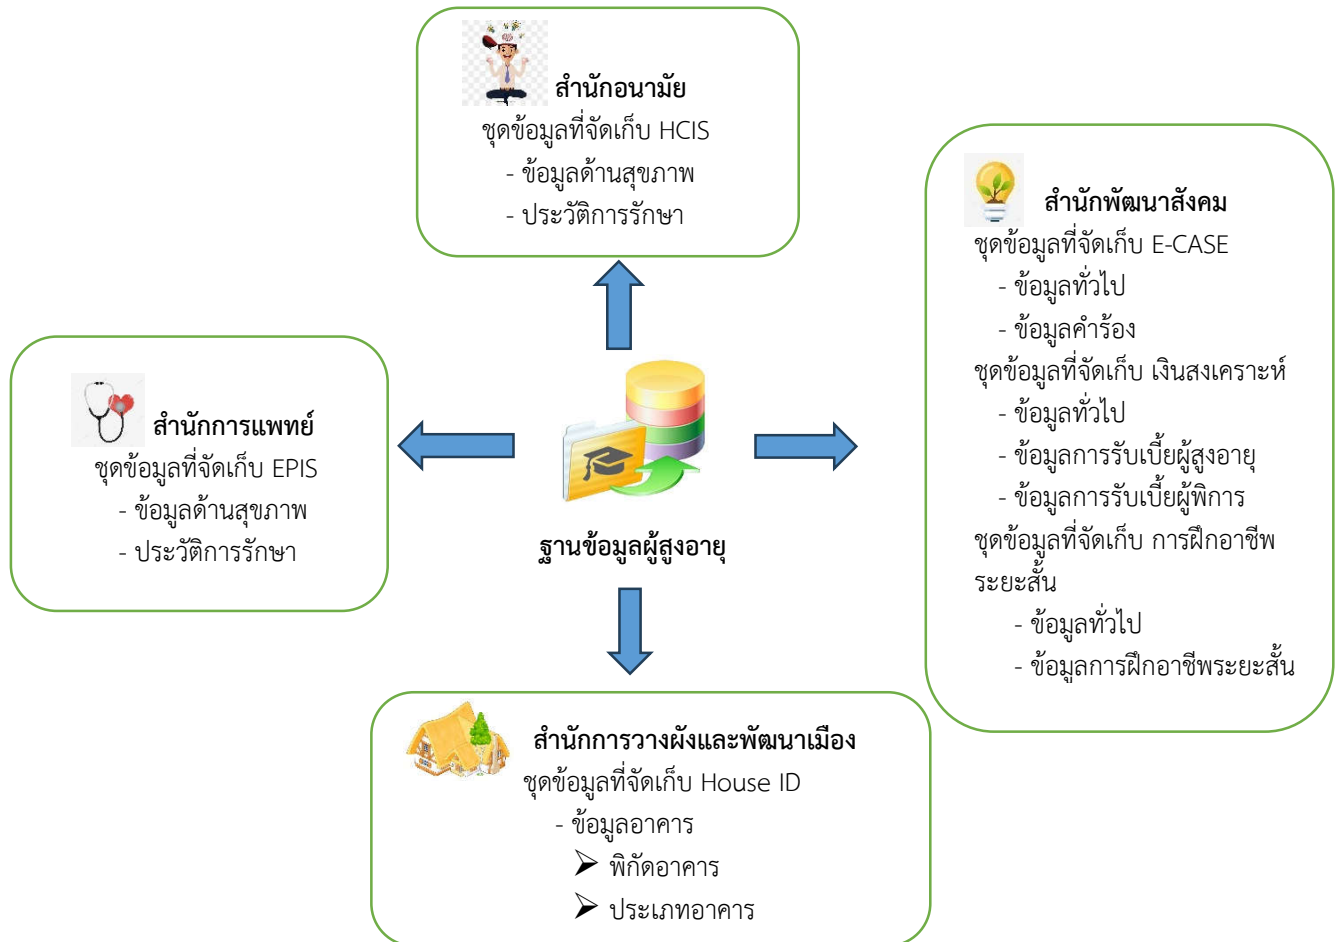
สำนักอนามัย
ชุดข้อมูลที่จัดเก็บ HCIS
- ข้อมูลด้านสุขภาพ
- ประวัติการรักษา

สำนักการแพทย์
ชุดข้อมูลที่จัดเก็บ EPIS
- ข้อมูลด้านสุขภาพ
- ประวัติการรักษา

ฐานข้อมูลผู้สูงอายุ

สำนักพัฒนาสังคม
ชุดข้อมูลที่จัดเก็บ E-CASE
- ข้อมูลทั่วไป
- ข้อมูลคำร้อง
ชุดข้อมูลที่จัดเก็บ เงินสงเคราะห์
- ข้อมูลทั่วไป
- ข้อมูลการรับเบี้ยผู้สูงอายุ
- ข้อมูลการรับเบี้ยผู้พิการ
ชุดข้อมูลที่จัดเก็บ การฝึกอาชีพระยะสั้น
- ข้อมูลทั่วไป
- ข้อมูลการฝึกอาชีพระยะสั้น

สำนักการวางผังและพัฒนาเมือง
ชุดข้อมูลที่จัดเก็บ House ID
- ข้อมูลอาคาร
➢ พิกัดอาคาร
➢ ประเภทอาคาร